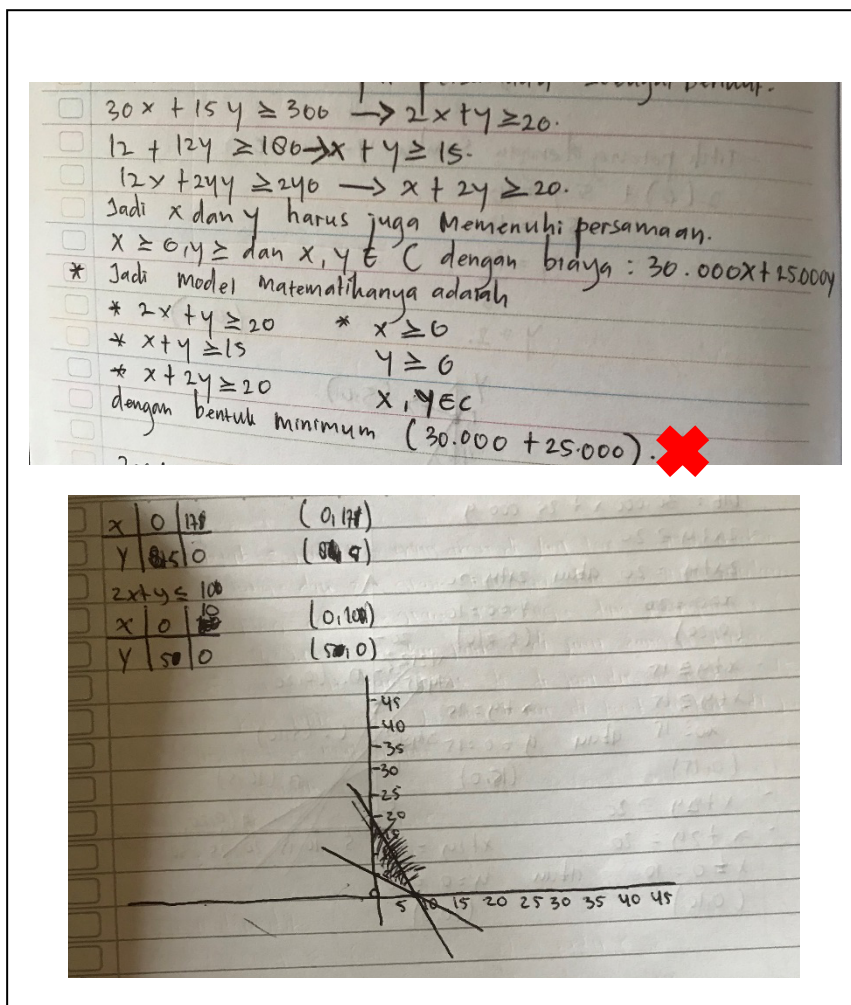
$30x + 15y \geq 300 \rightarrow 2x + y \geq 20$.
$12 + 12y \geq 180 \rightarrow x + y \geq 15$.
$12x + 24y \geq 240 \rightarrow x + 2y \geq 20$.
Jadi x dan y harus juga Memenuhi persamaan.
$x \geq 0, y \geq$ dan $x, y \in C$ dengan biaya : $30.000x + 25000y$
* Jadi model matematikanya adalah
* $2x + y \geq 20$ * $x \geq 0$
* $x + y \geq 15$ $y \geq 0$
* $x + 2y \geq 20$ $x, y \in C$
dengan bentuk minimum $(30.000 + 25.000)$.

| x | 0 | 17 |
|---|---|---|
| y | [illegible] | 0 |

(0, 17)
([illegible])

$2x + y \leq 100$

| x | 0 | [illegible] |
|---|---|---|
| y | 50 | 0 |

(0, 100)
(50, 0)

45
40
35
30
25
20
5 10 15 20 25 30 35 40 45